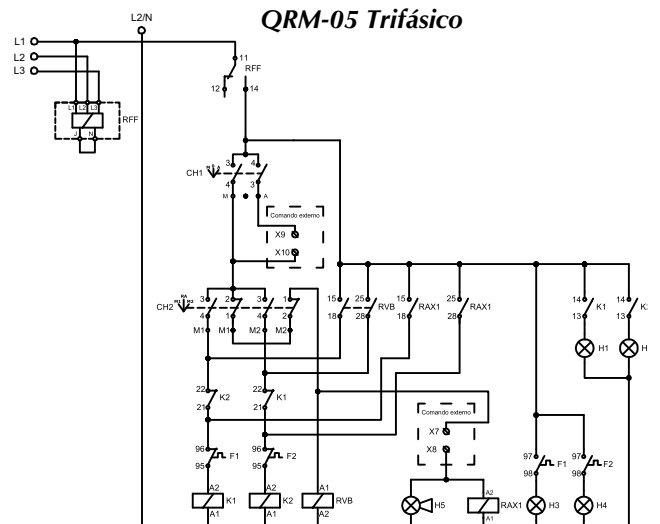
QRM-05 Trifásico

L2/N

L1
L2
L3

L1 L2 L3
J N
RFF

11
RFF
12
14

CH1
3 4
4 3
M A

Comando externo
X9
X10

CH2
3 2 3 1
4 1 4 2
M1 M1 M2 M2

15 18
25 28 RVB
15 18 RAX1
25 28 RAX1

14 13 K1
14 13 K
H1
H

22 21 K2
22 21 K1

Comando externo
X7
X8

96 95 F1
96 95 F2

97 98 F1
97 98 F2

A2 A1 K1
A2 A1 K2
A1 A2 RVB

H5
A2 A1 RAX1
H3
H4